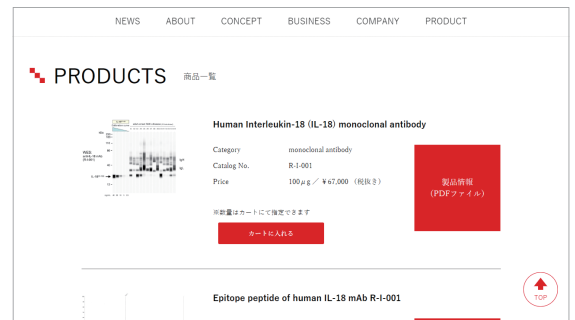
NEWS ABOUT CONCEPT BUSINESS COMPANY PRODUCT

PRODUCTS 商品一覧

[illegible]

Human Interleukin-18 (IL-18) monoclonal antibody

| Category | monoclonal antibody |
|---|---|
| Catalog No. | R-I-001 |
| Price | 100μg ／ ￥67,000（税抜き） |

製品情報
(PDFファイル)

※数量はカートにて指定できます

カートに入れる

Epitope peptide of human IL-18 mAb R-I-001

TOP